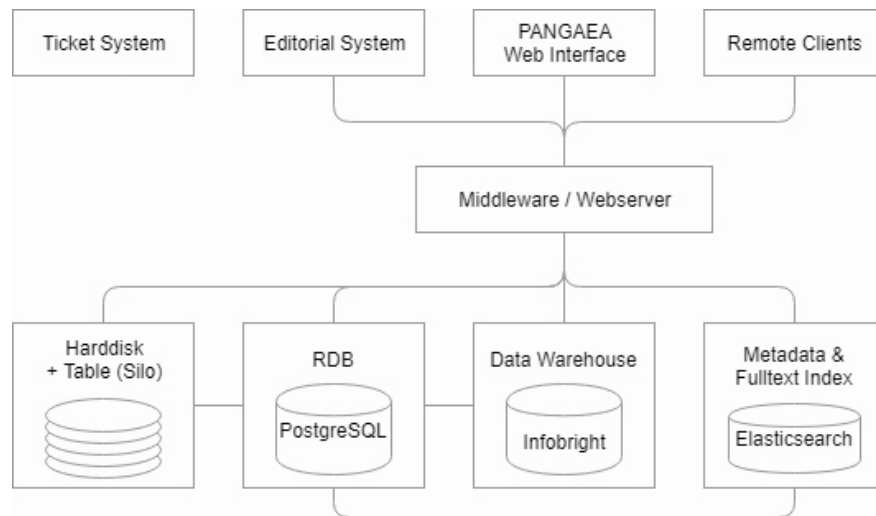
Ticket System

Editorial System

PANGAEA
Web Interface

Remote Clients

Middleware / Webserver

Harddisk
+ Table (Silo)

RDB

PostgreSQL

Data Warehouse

Infobright

Metadata &
Fulltext Index

Elasticsearch